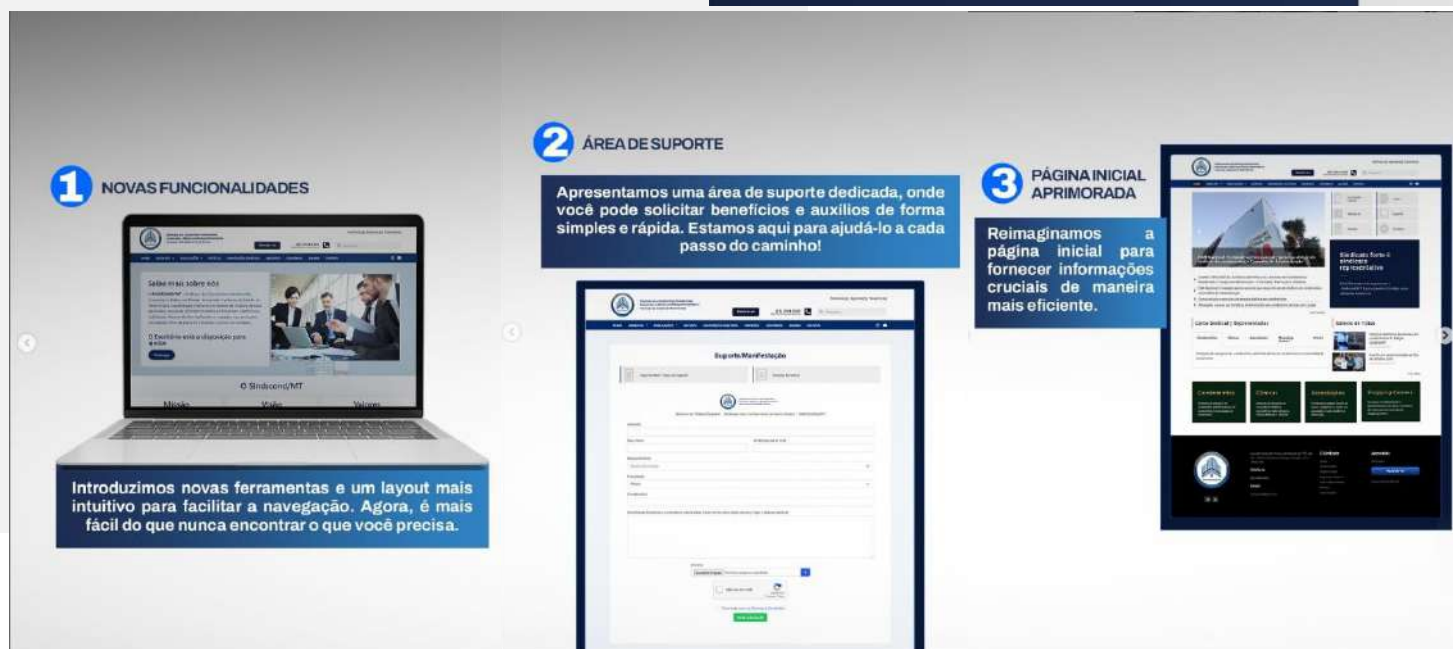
1 NOVAS FUNCIONALIDADES

Saiba mais sobre nós

O Escritório está à disposição para você

O Sindiscont/MT

Missão

Visão

Valores

Introduzimos novas ferramentas e um layout mais intuitivo para facilitar a navegação. Agora, é mais fácil do que nunca encontrar o que você precisa.

2 ÁREA DE SUPORTE

Apresentamos uma área de suporte dedicada, onde você pode solicitar benefícios e auxílios de forma simples e rápida. Estamos aqui para ajudá-lo a cada passo do caminho!

Suporte/Manifestação

3 PÁGINA INICIAL APRIMORADA

Reimaginamos a página inicial para fornecer informações cruciais de maneira mais eficiente.

Sindicato forte é sindicato representativo